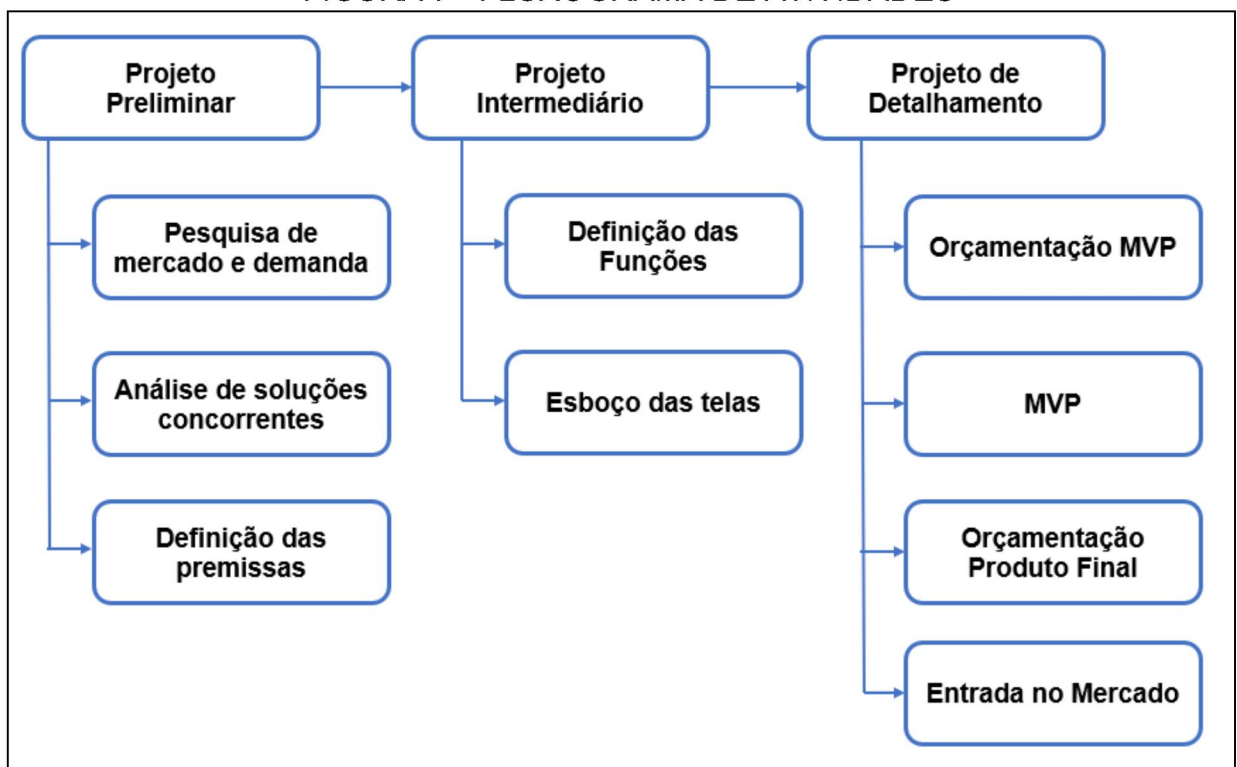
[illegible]

Projeto Preliminar

Projeto Intermediário

Projeto de Detalhamento

Pesquisa de mercado e demanda

Análise de soluções concorrentes

Definição das premissas

Definição das Funções

Esboço das telas

Orçamentação MVP

MVP

Orçamentação Produto Final

Entrada no Mercado